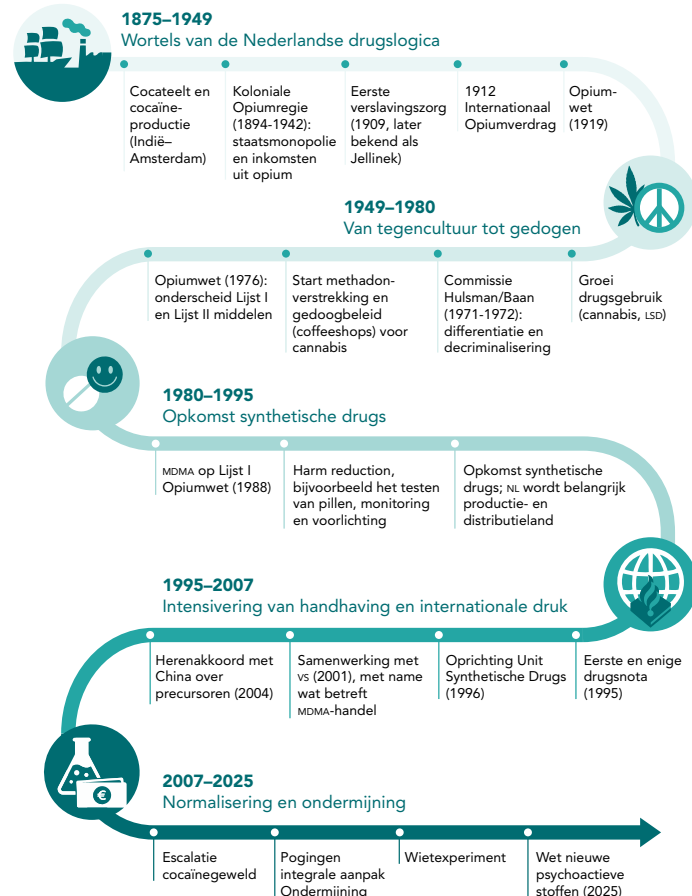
1875–1949
Wortels van de Nederlandse drugslogica

Cocateelt en cocaïne-productie (Indië–Amsterdam)

Koloniale Opiumregie (1894-1942): staatsmonopolie en inkomsten uit opium

Eerste verslavingszorg (1909, later bekend als Jellinek)

1912 Internationaal Opiumverdrag

Opium-wet (1919)

1949–1980
Van tegencultuur tot gedogen

Opiumwet (1976): onderscheid Lijst I en Lijst II middelen

Start methadon-verstrekking en gedoogbeleid (coffeeshops) voor cannabis

Commissie Hulsman/Baan (1971-1972): differentiatie en decriminalisering

Groei drugsgebruik (cannabis, LSD)

1980–1995
Opkomst synthetische drugs

MDMA op Lijst I Opiumwet (1988)

Harm reduction, bijvoorbeeld het testen van pillen, monitoring en voorlichting

Opkomst synthetische drugs; NL wordt belangrijk productie- en distributieland

1995–2007
Intensivering van handhaving en internationale druk

Herenakkoord met China over precursoren (2004)

Samenwerking met VS (2001), met name wat betreft MDMA-handel

Oprichting Unit Synthetische Drugs (1996)

Eerste en enige drugsnota (1995)

2007–2025
Normalisering en ondermijning

Escalatie cocaïnegeweld

Pogingen integrale aanpak Ondermijning

Wietexperiment

Wet nieuwe psychoactieve stoffen (2025)